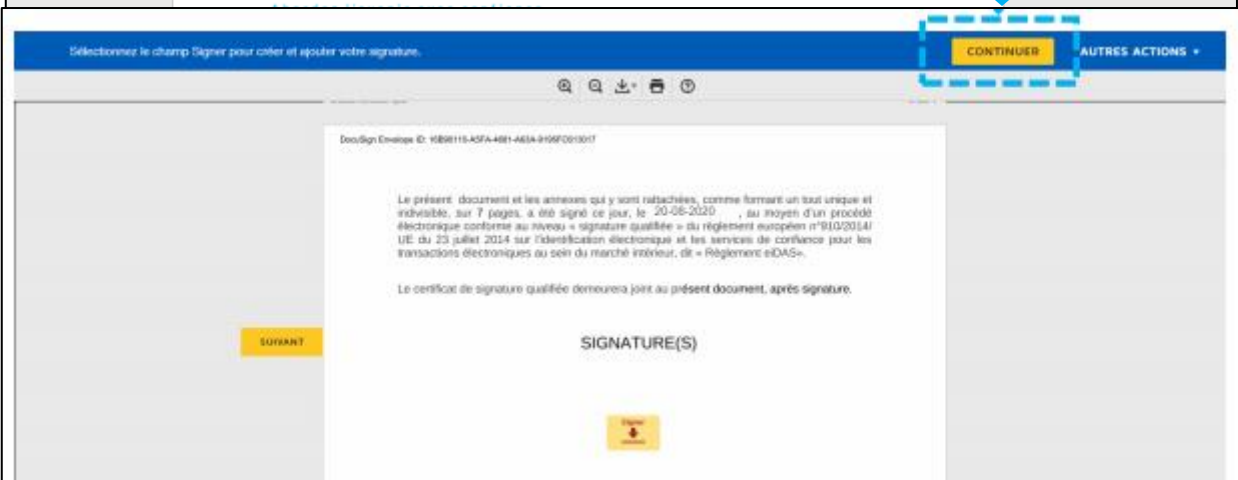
Sélectionnez le champ Signer pour créer et ajouter votre signature.

CONTINUER

AUTRES ACTIONS ▾

DocuSign Envelope ID: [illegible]

Le présent document et les annexes qui y sont rattachées, comme formant un tout unique et indivisible, sur 7 pages, a été signé ce jour, le 20-08-2020 , au moyen d'un procédé électronique conforme au niveau « signature qualifiée » du règlement européen n°910/2014/ UE du 23 juillet 2014 sur l'identification électronique et les services de confiance pour les transactions électroniques au sein du marché intérieur, dit « Règlement eIDAS».

Le certificat de signature qualifiée demeurera joint au présent document, après signature.

SUIVANT

SIGNATURE(S)

Signer

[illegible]